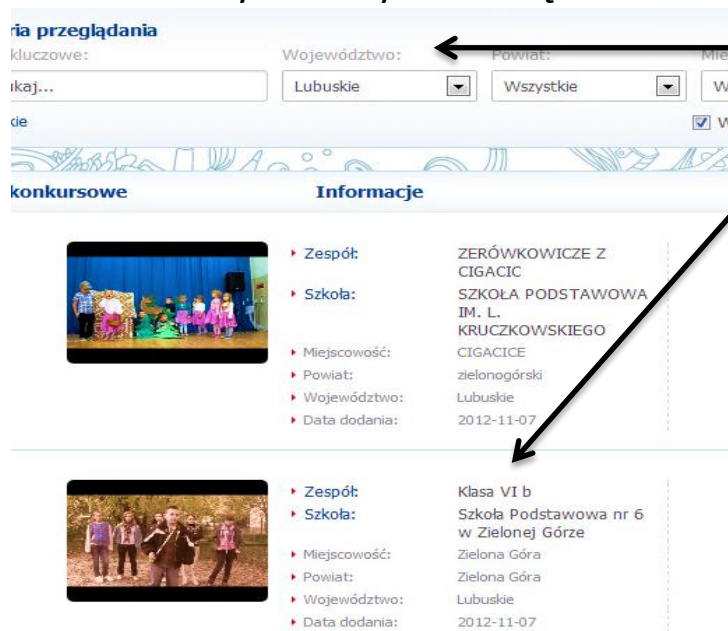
ria przeglądania

kluczowe:
ıkaj...
cie

Województwo:
Lubuskie

Powiat:
Wszystkie

Mie
W
W

konkursowe

Informacje

Zespół: ZERÓWKOWICZE Z CIGACIC
Szkoła: SZKOŁA PODSTAWOWA IM. L. KRUCZKOWSKIEGO
Miejscowość: CIGACICE
Powiat: zielonogórski
Województwo: Lubuskie
Data dodania: 2012-11-07

Zespół: Klasa VI b
Szkoła: Szkoła Podstawowa nr 6 w Zielonej Górze
Miejscowość: Zielona Góra
Powiat: Zielona Góra
Województwo: Lubuskie
Data dodania: 2012-11-07